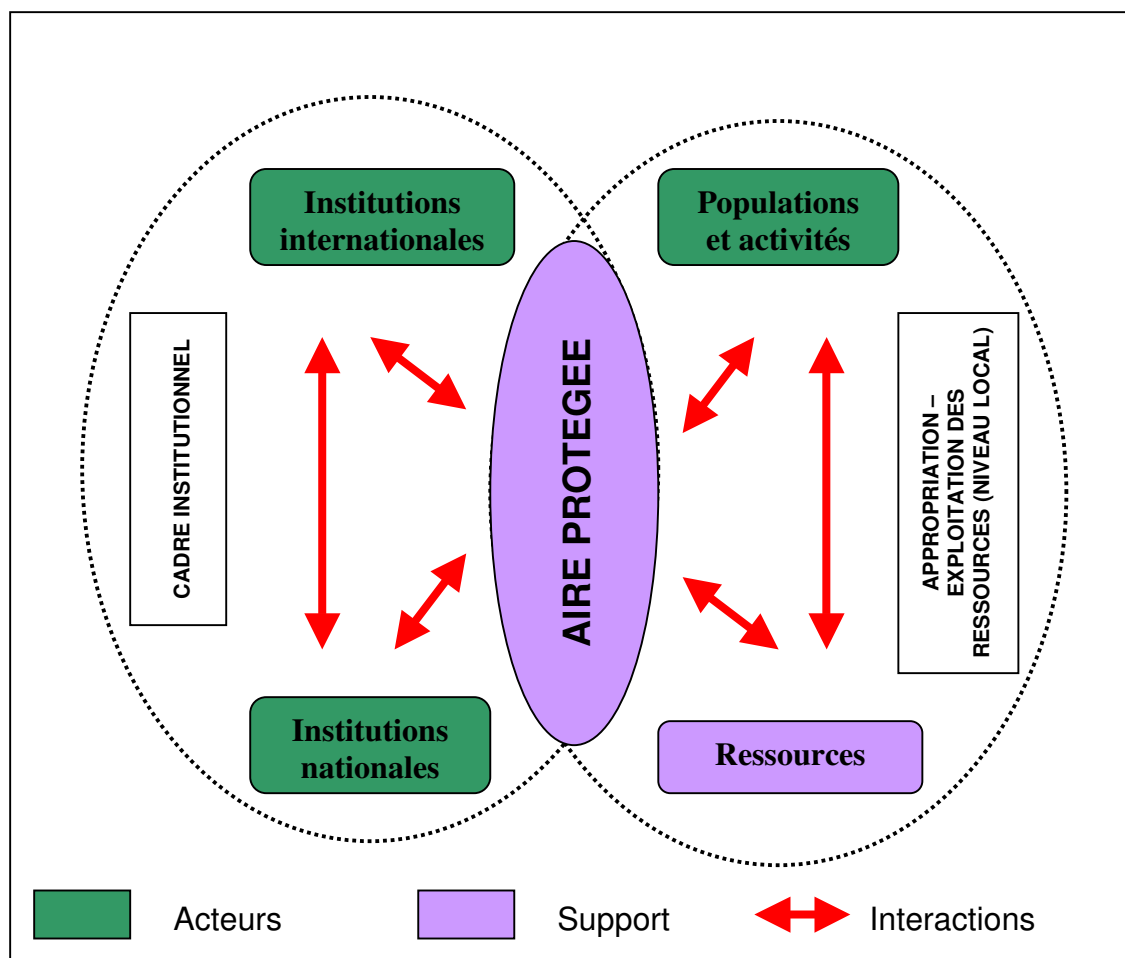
Institutions internationales

Populations et activités

CADRE INSTITUTIONNEL

AIRE PROTEGEE

APPROPRIATION – EXPLOITATION DES RESSOURCES (NIVEAU LOCAL)

Institutions nationales

Ressources

Acteurs

Support

Interactions